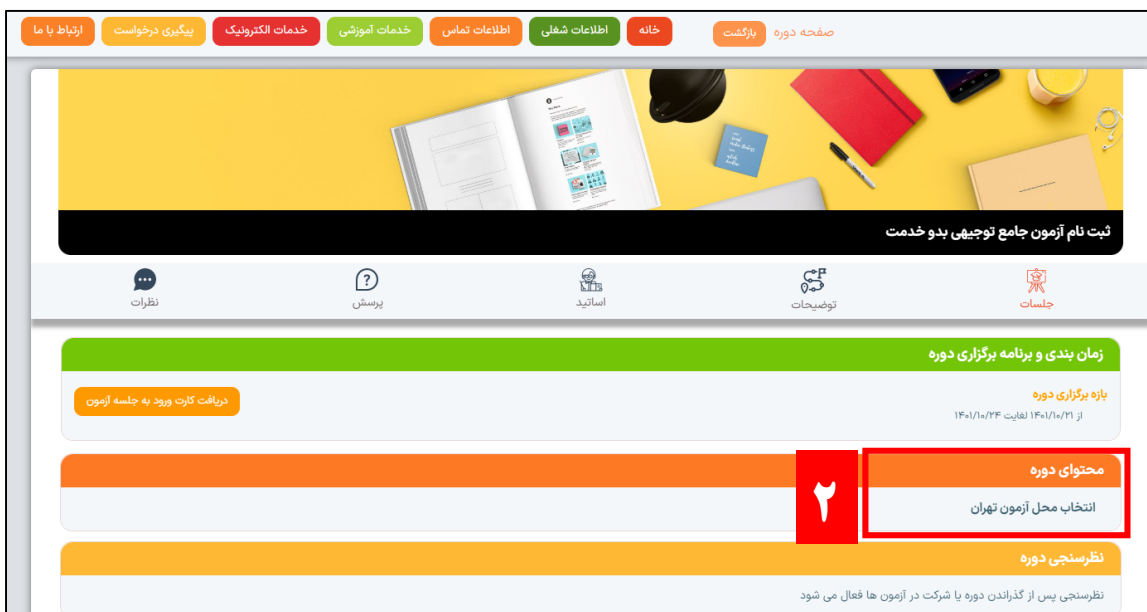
صفحه دوره بازگشت

خانه اطلاعات شغلی اطلاعات تماس خدمات آموزشی خدمات الکترونیک پیگیری درخواست ارتباط با ما

ثبت نام آزمون جامع توجیهی بدو خدمت

جلسات توضیحات اساتید پرسش نظرات

زمان بندی و برنامه برگزاری دوره

بازه برگزاری دوره

از ۱۴۰۱/۱۰/۲۱ لغایت ۱۴۰۱/۱۰/۲۴

دریافت کارت ورود به جلسه آزمون

محتوای دوره

انتخاب محل آزمون تهران

۲

نظرسنجی دوره

نظرسنجی پس از گذراندن دوره یا شرکت در آزمون ها فعال می شود